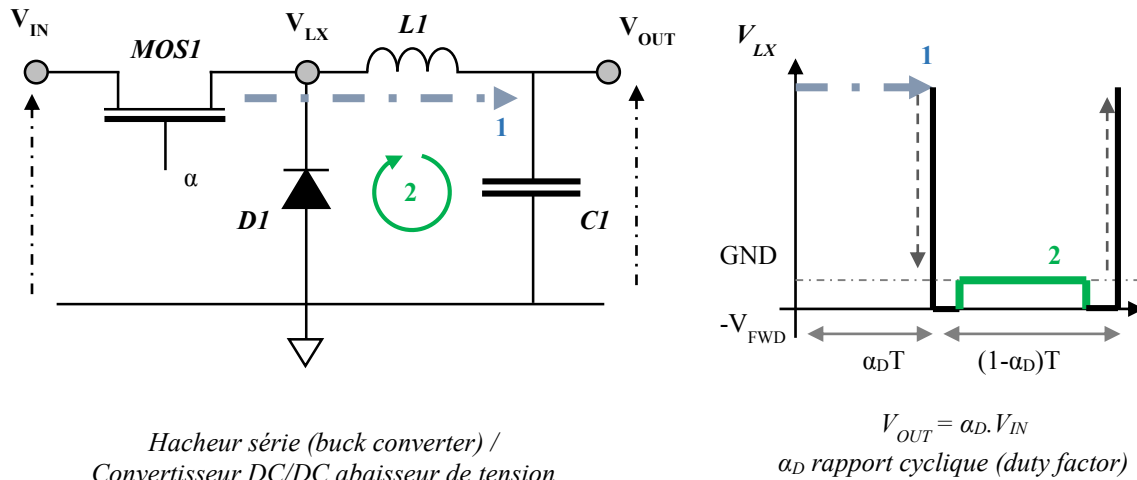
$V_{IN}$
MOS1
$V_{LX}$
L1
$V_{OUT}$
1
α
2
D1
C1

$V_{LX}$
1
GND
2
$-V_{FWD}$
$\alpha_D T$
$(1-\alpha_D)T$

Hacheur série (buck converter) /
Convertisseur DC/DC abaisseur de tension

$V_{OUT} = \alpha_D.V_{IN}$
$\alpha_D$ rapport cyclique (duty factor)